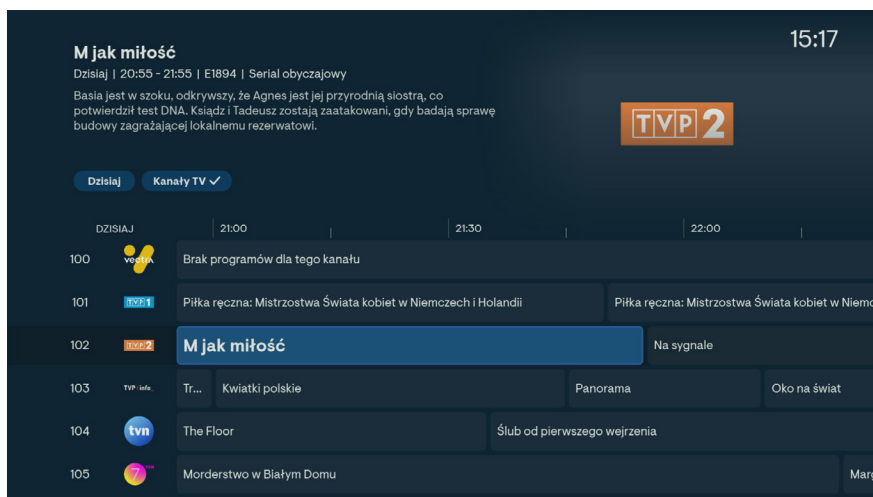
M jak miłość

Dzisiaj | 20:55 - 21:55 | E1894 | Serial obyczajowy

Basia jest w szoku, odkrywszy, że Agnes jest jej przyrodnią siostrą, co potwierdził test DNA. Ksiądz i Tadeusz zostają zaatakowani, gdy badają sprawę budowy zagrażającej lokalnemu rezerwatowi.

15:17

TVP 2

Dzisiaj
Kanały TV ✓

DZISIAJ 21:00 21:30 22:00

100 vectra Brak programów dla tego kanału
101 TVP 1 Piłka ręczna: Mistrzostwa Świata kobiet w Niemczech i Holandii | Piłka ręczna: Mistrzostwa Świata kobiet w Niem
102 TVP 2 M jak miłość | Na sygnale
103 TVP info Tr... | Kwiatki polskie | Panorama | Oko na świat
104 tvn The Floor | Ślub od pierwszego wejrzenia
105 7 Morderstwo w Białym Domu | Marg